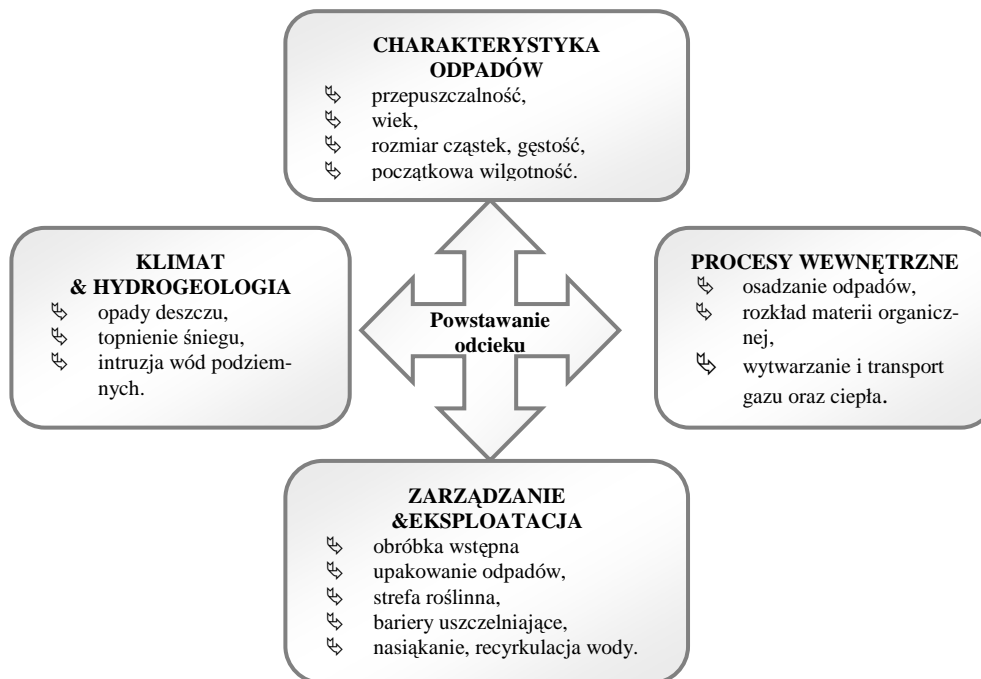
CHARAKTERYSTYKA ODPADÓW
przepuszczalność,
wiek,
rozmiar cząstek, gęstość,
początkowa wilgotność.

KLIMAT & HYDROGEOLOGIA
opady deszczu,
topnienie śniegu,
intruzja wód podziemnych.

Powstawanie odcieku

PROCESY WEWNĘTRZNE
osadzanie odpadów,
rozkład materii organicznej,
wytwarzanie i transport gazu oraz ciepła.

ZARZĄDZANIE &EKSPLOATACJA
obróbka wstępna
upakowanie odpadów,
strefa roślinna,
bariery uszczelniające,
nasiąkanie, recyrkulacja wody.